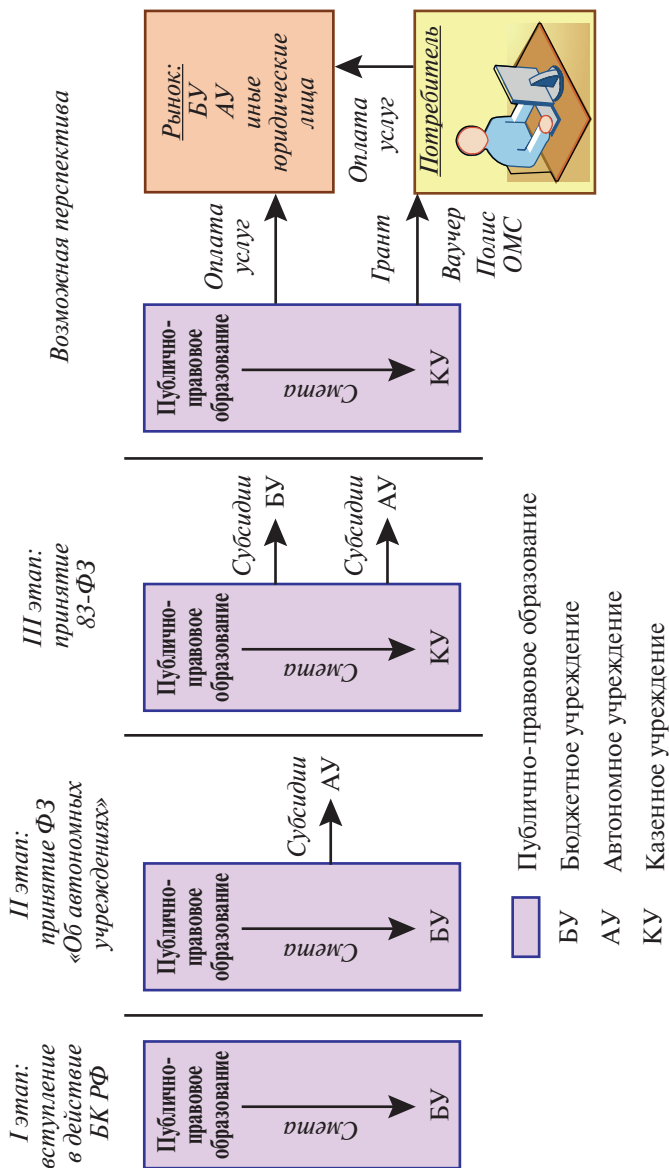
I этап: вступление в действие БК РФ

Публично-правовое образование

Смета

БУ

II этап: принятие ФЗ «Об автономных учреждениях»

Публично-правовое образование

Смета

БУ

Субсидии

АУ

III этап: принятие 83-ФЗ

Публично-правовое образование

Смета

КУ

Субсидии

БУ

Субсидии

АУ

Возможная перспектива

Публично-правовое образование

Смета

КУ

Оплата услуг

Грант

Ваучер

Полис ОМС

Рынок: БУ АУ иные юридические лица

Оплата услуг

Потребитель

Публично-правовое образование

БУ Бюджетное учреждение

АУ Автономное учреждение

КУ Казенное учреждение